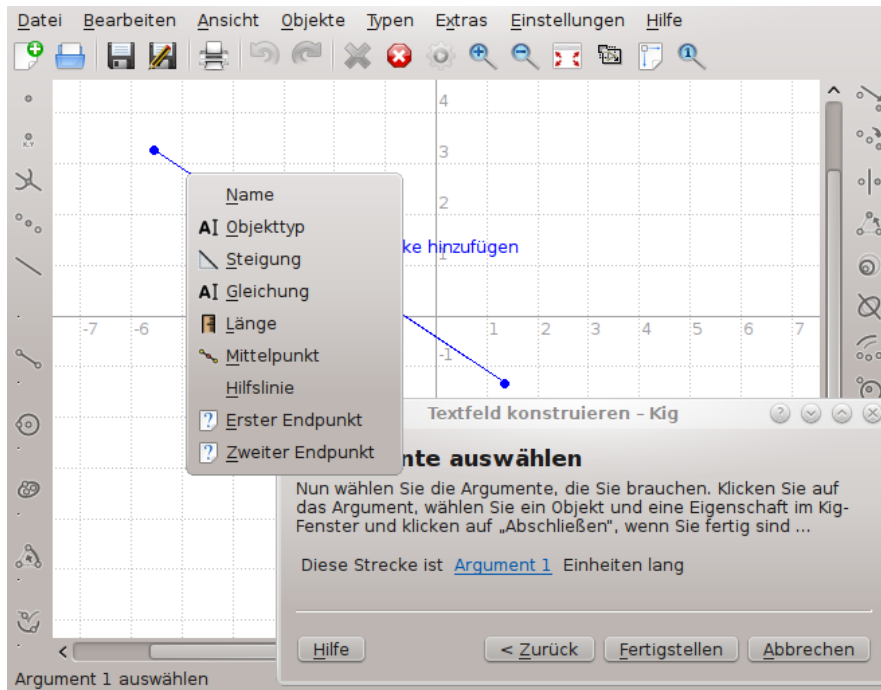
Datei Bearbeiten Ansicht Objekte Typen Extras Einstellungen Hilfe

4
3
-7 -6 1 2 3 4 5 6 7
-1

Name
Objekttyp
Steigung
Gleichung
Länge
Mittelpunkt
Hilfslinie
Erster Endpunkt
Zweiter Endpunkt

ke hinzufügen

Textfeld konstruieren – Kig

nte auswählen

Nun wählen Sie die Argumente, die Sie brauchen. Klicken Sie auf das Argument, wählen Sie ein Objekt und eine Eigenschaft im Kig-Fenster und klicken auf „Abschließen", wenn Sie fertig sind ...

Diese Strecke ist Argument 1 Einheiten lang

Hilfe
< Zurück
Fertigstellen
Abbrechen

Argument 1 auswählen